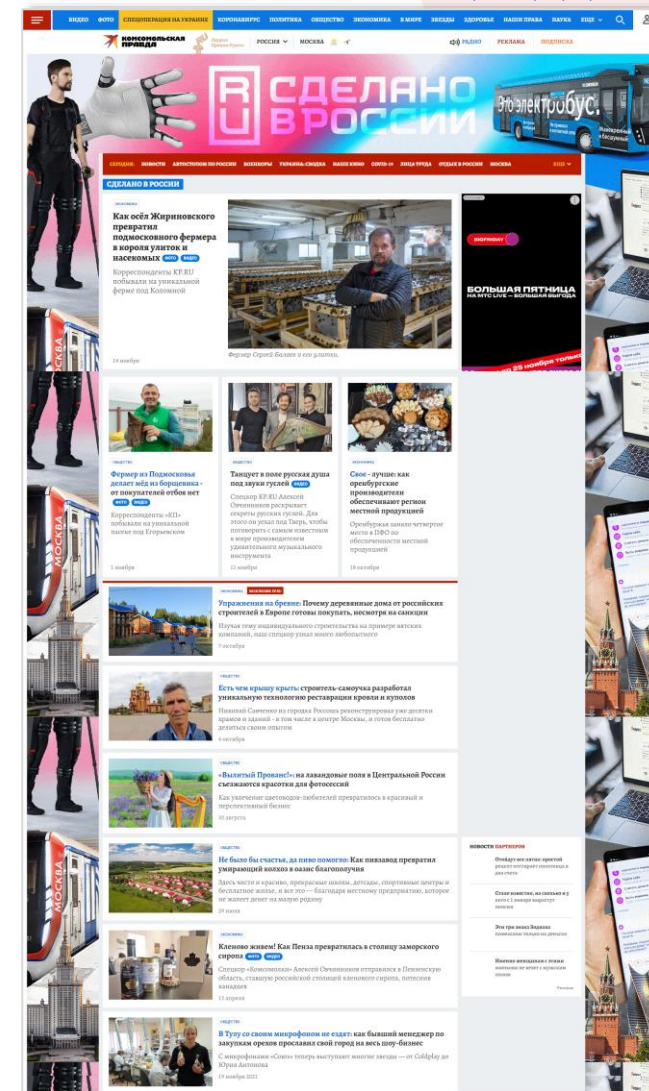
ВИДЕО ФОТО СПЕЦОПЕРАЦИЯ НА УКРАИНЕ КОРОНАВИРУС ПОЛИТИКА ОБЩЕСТВО ЭКОНОМИКА В МИРЕ ЗВЕЗДЫ ЗДОРОВЬЕ НАШИ ПРАВА НАУКА ЕЩЁ

Комсомольская правда

РОССИЯ МОСКВА

РАДИО РЕКЛАМА ПОДПИСКА

RU СДЕЛАНО В РОССИИ

Это электробус.

СЕГОДНЯ: НОВОСТИ АВТОСТОПОМ ПО РОССИИ ВОЕНКОРЫ УКРАИНА: СВОДКА НАШЕ КИНО COVID-19 ЛИЦА ТРУДА ОТДЫХ В РОССИИ МОСКВА ЕЩЁ

СДЕЛАНО В РОССИИ

ЭКОНОМИКА

Как осёл Жириновского превратил подмосковного фермера в короля улиток и насекомых ФОТО ВИДЕО

Корреспонденты KP.RU побывали на уникальной ферме под Коломной

24 ноября

Фермер Сергей Балаев и его улитки.

БОЛЬШАЯ ПЯТНИЦА НА МТС LIVE — БОЛЬШАЯ ВЫГОДА

25 ноября только

ОБЩЕСТВО

Фермер из Подмосковья делает мёд из борщевика - от покупателей отбоя нет ФОТО ВИДЕО

Корреспонденты «КП» побывали на уникальной пасеке под Егорьевском

1 ноября

ОБЩЕСТВО

Танцует в поле русская душа под звуки гуслей ВИДЕО

Спецкор KP.RU Алексей Овчинников раскрывает секреты русских гуслей. Для этого он уехал под Тверь, чтобы поговорить с самым известным в мире производителем удивительного музыкального инструмента

11 ноября

ЭКОНОМИКА

Свое - лучше: как оренбургские производители обеспечивают регион местной продукцией

Оренбуржье заняло четвертое место в ПФО по обеспеченности местной продукцией

18 октября

ЭКОНОМИКА НАЗЕМНАЯ ЕДА

Упражнения на бревне: Почему деревянные дома от российских строителей в Европе готовы покупать, несмотря на санкции

Изучая тему индивидуального строительства на примере вятских компаний, наш спецкор узнал много любопытного

7 октября

ОБЩЕСТВО

Есть чем крышу крыть: строитель-самоучка разработал уникальную технологию реставрации кровли и куполов

Николай Савченко из городка Россошь реконструировал уже десятки храмов и зданий - в том числе в центре Москвы, и готов бесплатно делиться своим опытом

6 октября

ОБЩЕСТВО

«Вылитый Прованс!»: на лавандовые поля в Центральной России съезжаются красотки для фотосессий

Как увлечение цветоводов-любителей превратилось в красивый и перспективный бизнес

30 августа

ОБЩЕСТВО

Не было бы счастья, да пиво помогло: Как пивзавод превратил умирающий колхоз в оазис благополучия

Здесь чисто и красиво, прекрасные школы, детсады, спортивные центры и бесплатное жилье, и все это - благодаря местному предприятию, которое не жалеет денег на малую родину

29 июля

ЭКОНОМИКА

Кленово живем! Как Пенза превратилась в столицу заморского сиропа ФОТО ВИДЕО

Спецкор «Комсомолки» Алексей Овчинников отправился в Пензенскую область, ставшую российской столицей кленового сиропа, потеснив канадцев

13 апреля

ОБЩЕСТВО

В Тулу со своим микрофоном не ездят: как бывший менеджер по закупкам орехов прославил свой город на весь шоу-бизнес

С микрофонами «Сово» теперь выступают многие звезды - от Coldplay до Юрия Антонова

19 ноября 2021

НОВОСТИ ПАРТНЕРОВ

Откажут все хитых простой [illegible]

Стоит ли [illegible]

Эти три знака Зодиака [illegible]

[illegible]

Реклама